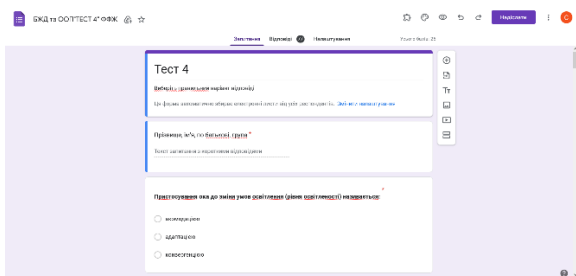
БЖД та ОП ТЕСТ 4 ФФЖ

Надіслати

Запитання Відповіді Налаштування

Тест 4

Виберіть правильний варіант відповіді

Ця форма автоматично збирає електронні адреси всіх користувачів. Змінити налаштування

Прізвище, ім'я, по батькові, група *

Текст запитання з коротким варіантом

Пристосування ока до зміни умов освітлення (рівня освітленості) називається: *

акомодацією

адаптацією

конвергенцією